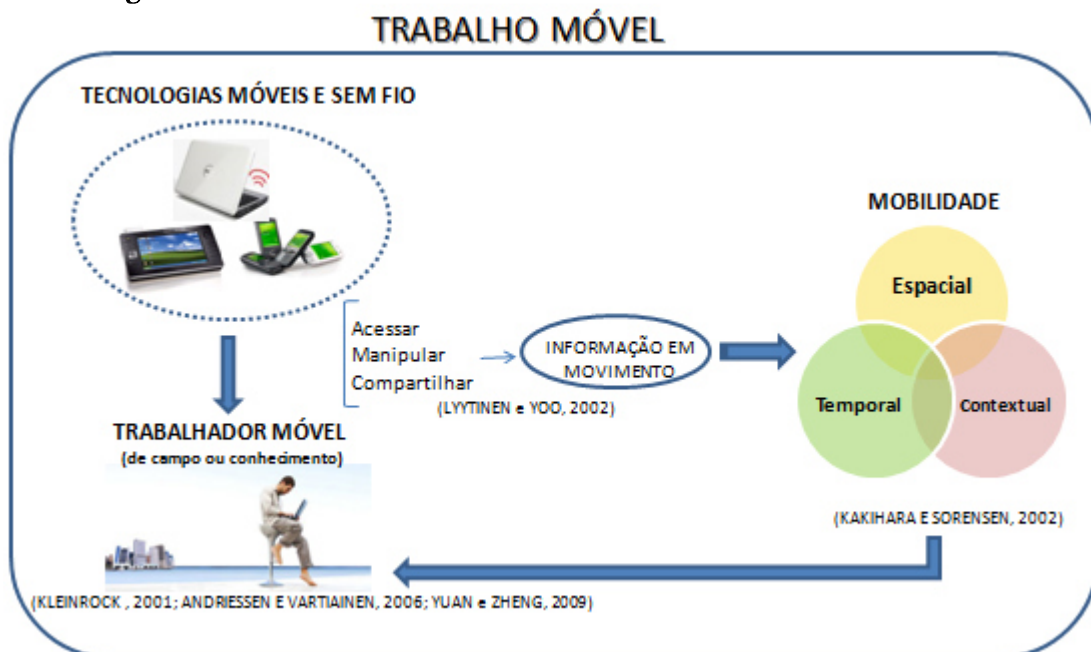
TRABALHO MÓVEL

TECNOLOGIAS MÓVEIS E SEM FIO

Acessar
Manipular
Compartilhar

INFORMAÇÃO EM MOVIMENTO

(LYYTINEN e YOO, 2002)

MOBILIDADE

Espacial

Temporal

Contextual

(KAKIHARA E SORENSEN, 2002)

TRABALHADOR MÓVEL
(de campo ou conhecimento)

(KLEINROCK , 2001; ANDRIESSEN E VARTIAINEN, 2006; YUAN e ZHENG, 2009)